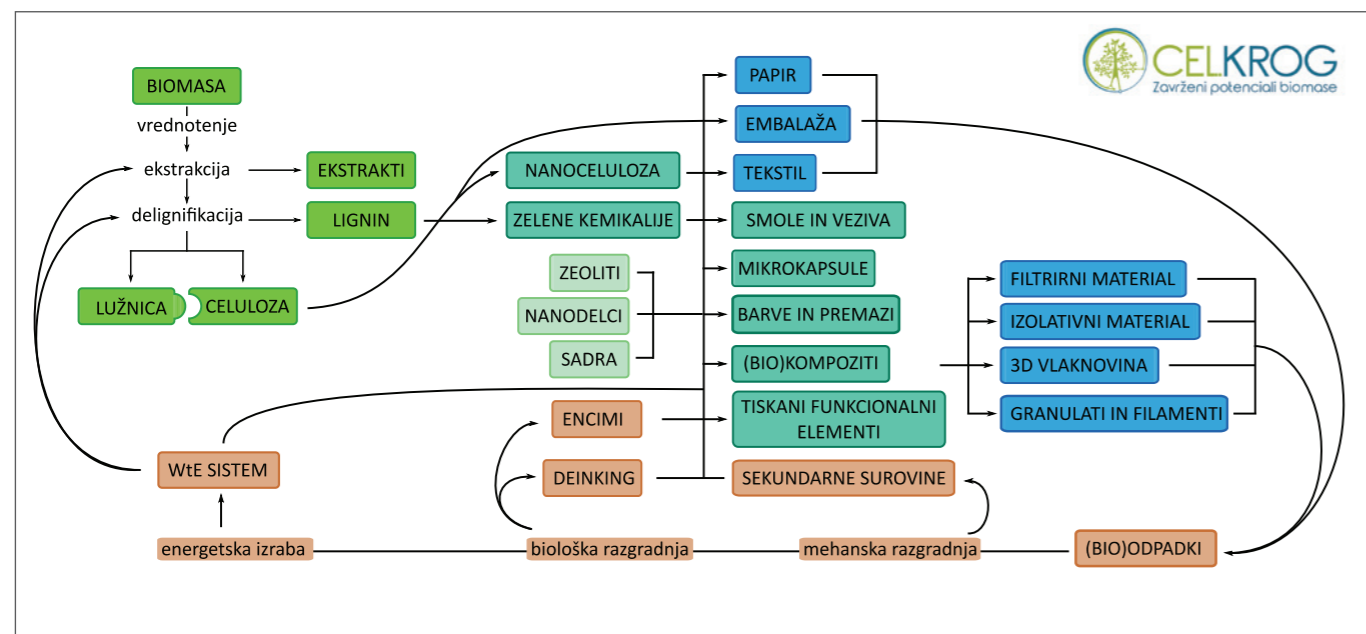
CELKROG
Zavrženi potenciali biomase

BIOMASA
vrednotenje
ekstrakcija
EKSTRAKTI
delignifikacija
LIGNIN
LUŽNICA
CELULOZA

NANOCELULOZA
ZELENE KEMIKALIJE
ZEOLITI
NANODELCI
SADRA

PAPIR
EMBALAŽA
TEKSTIL
SMOLE IN VEZIVA
MIKROKAPSULE
BARVE IN PREMAZI
(BIO)KOMPOZITI
TISKANI FUNKCIONALNI ELEMENTI
SEKUNDARNE SUROVINE

FILTRIRNI MATERIAL
IZOLATIVNI MATERIAL
3D VLAKNOVINA
GRANULATI IN FILAMENTI

ENCIMI
DEINKING
WtE SISTEM

energetska izraba
biološka razgradnja
mehanska razgradnja
(BIO)ODPADKI